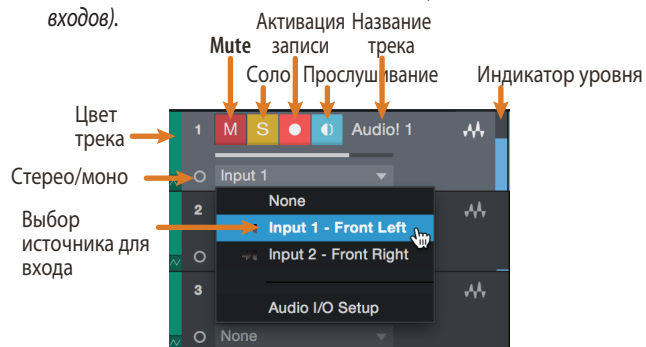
входов).

Mute

Активация записи

Название трека

Соло

Прослушивание

Индикатор уровня

Цвет трека

Стерео/моно

Выбор источника для входа

1 M S Audio! 1

Input 1

None

Input 1 - Front Left

Input 2 - Front Right

2

3

Audio I/O Setup

None